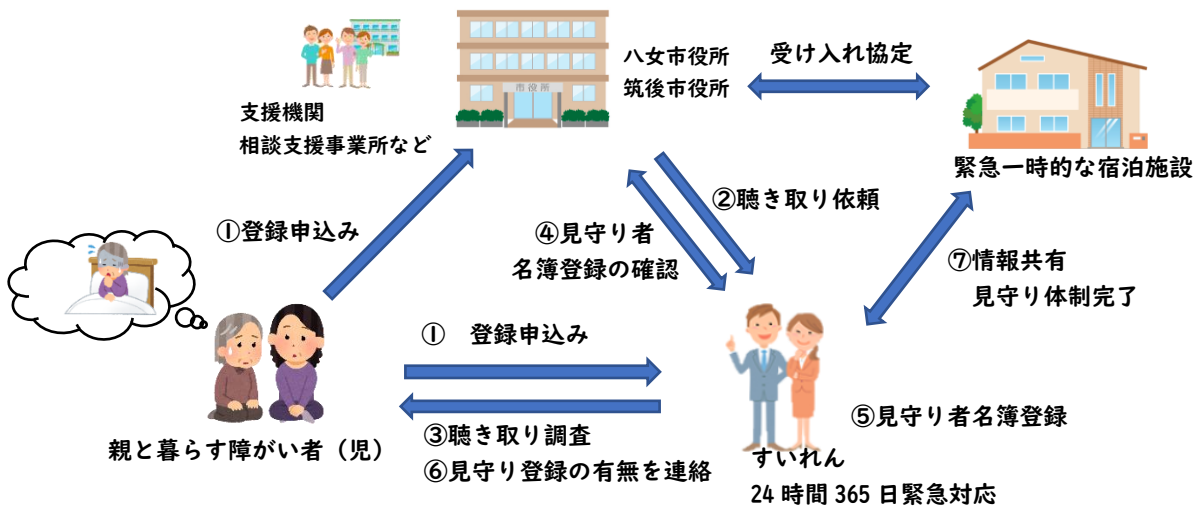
支援機関
相談支援事業所など

市役所

八女市役所
筑後市役所

受け入れ協定

緊急一時的な宿泊施設

①登録申込み

④見守り者
名簿登録の確認

②聴き取り依頼

⑦情報共有
見守り体制完了

①　登録申込み

③聴き取り調査
⑥見守り登録の有無を連絡

⑤見守り者名簿登録

親と暮らす障がい者（児）

すいれん
24 時間 365 日緊急対応